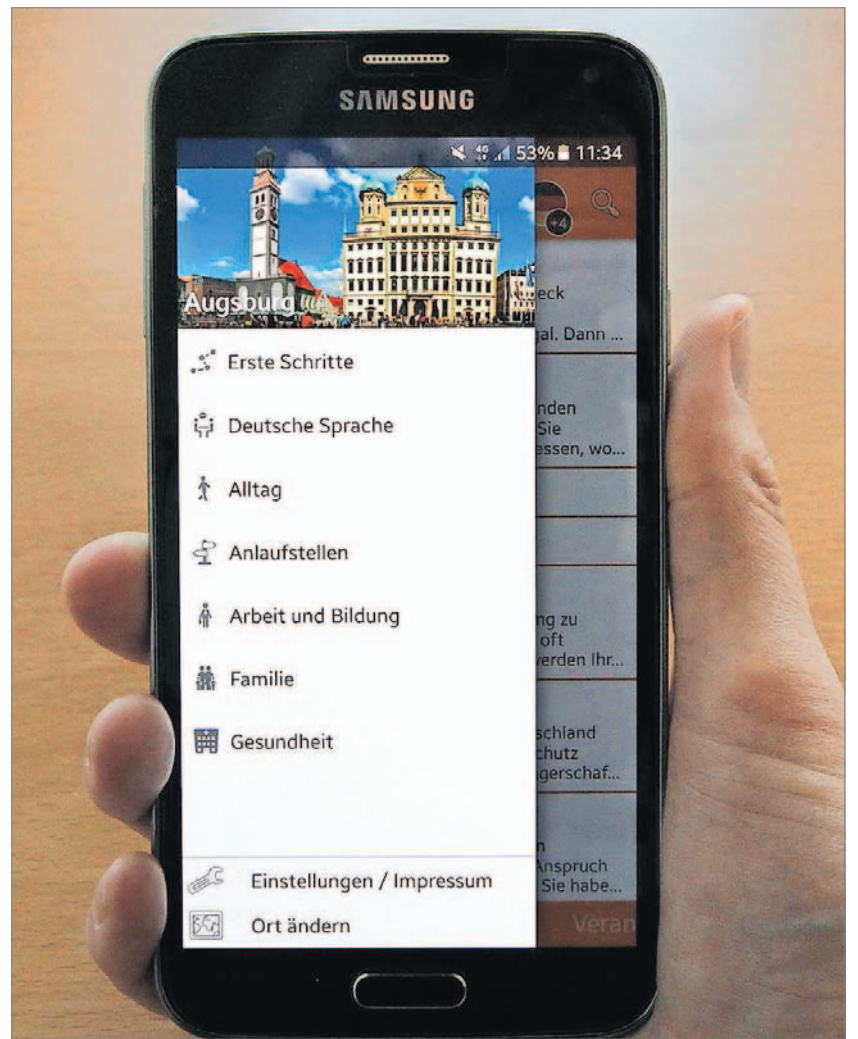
SAMSUNG

53% 11:34

Augsburg

Erste Schritte

Deutsche Sprache

Alltag

Anlaufstellen

Arbeit und Bildung

Familie

Gesundheit

Einstellungen / Impressum

Ort ändern

eck
gal. Dann ...

nden
Sie
essen, wo...

ng zu
oft
werden Ihr...

schland
chutz
gerschaf...

n
Anspruch
Sie habe...

Veran